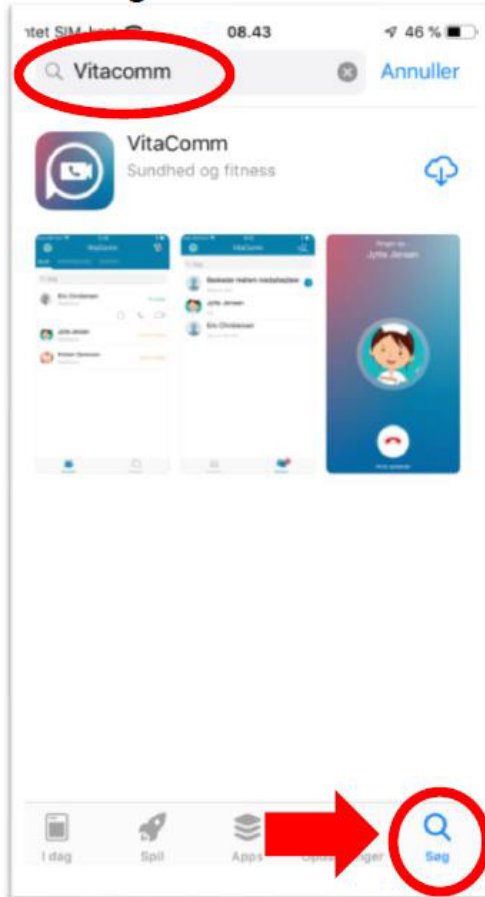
ntet SIM-kort 08.43 46 %

Vitacomm

Annuller

VitaComm

Sundhed og fitness

VitaComm

VitaComm

Jytte Jensen

Eric Christensen

Jytte Jensen

Eric Christensen

Jytte Jensen

I dag

Spil

Apps

Opda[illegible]ger

Søg